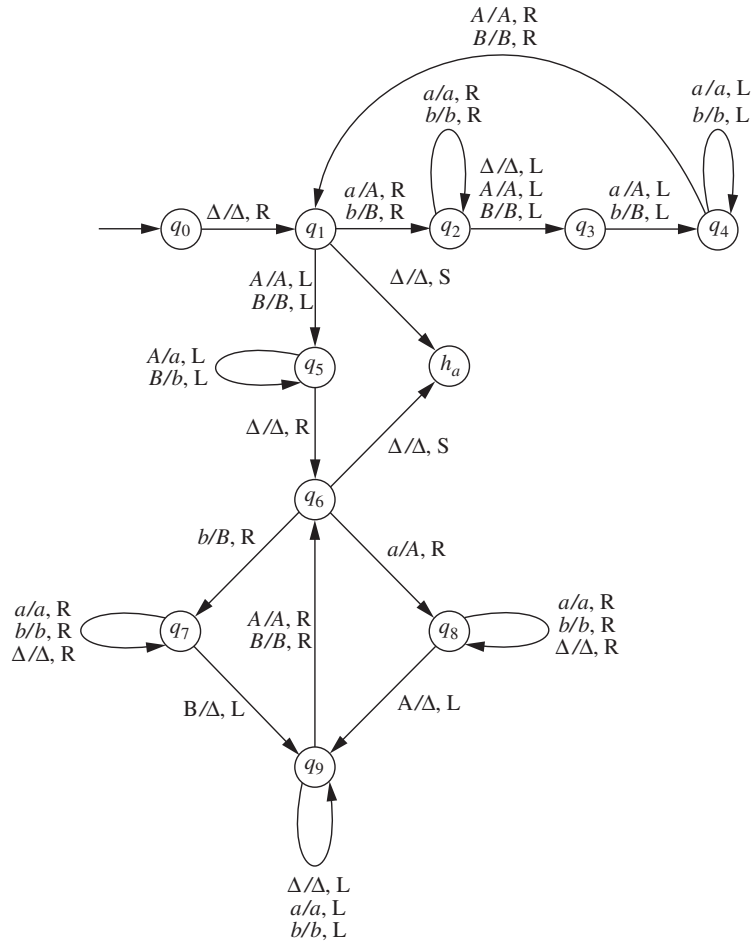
$A/A$, R
$B/B$, R

$a/a$, R
$b/b$, R

$a/a$, L
$b/b$, L

$\Delta/\Delta$, L
$A/A$, L
$B/B$, L

$q_0$ $\Delta/\Delta$, R $q_1$ $a/A$, R $b/B$, R $q_2$ $q_3$ $a/A$, L $b/B$, L $q_4$

$A/A$, L
$B/B$, L

$\Delta/\Delta$, S

$A/a$, L
$B/b$, L
$q_5$

$h_a$

$\Delta/\Delta$, R

$\Delta/\Delta$, S

$q_6$

$b/B$, R

$a/A$, R

$a/a$, R
$b/b$, R
$\Delta/\Delta$, R
$q_7$

$A/A$, R
$B/B$, R

$q_8$
$a/a$, R
$b/b$, R
$\Delta/\Delta$, R

B/$\Delta$, L

A/$\Delta$, L

$q_9$

$\Delta/\Delta$, L
$a/a$, L
$b/b$, L